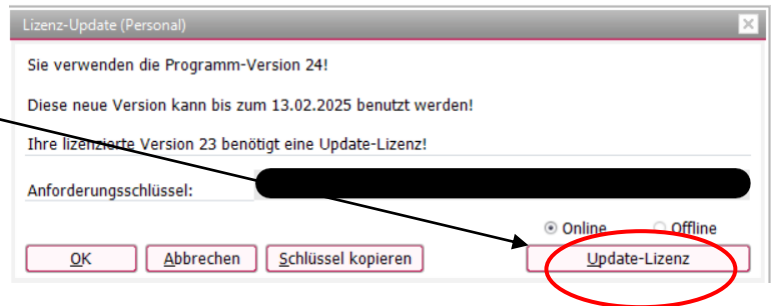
Lizenz-Update (Personal)

Sie verwenden die Programm-Version 24!

Diese neue Version kann bis zum 13.02.2025 benutzt werden!

Ihre lizenzierte Version 23 benötigt eine Update-Lizenz!

Anforderungsschlüssel: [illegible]

Online Offline

OK Abbrechen Schlüssel kopieren Update-Lizenz